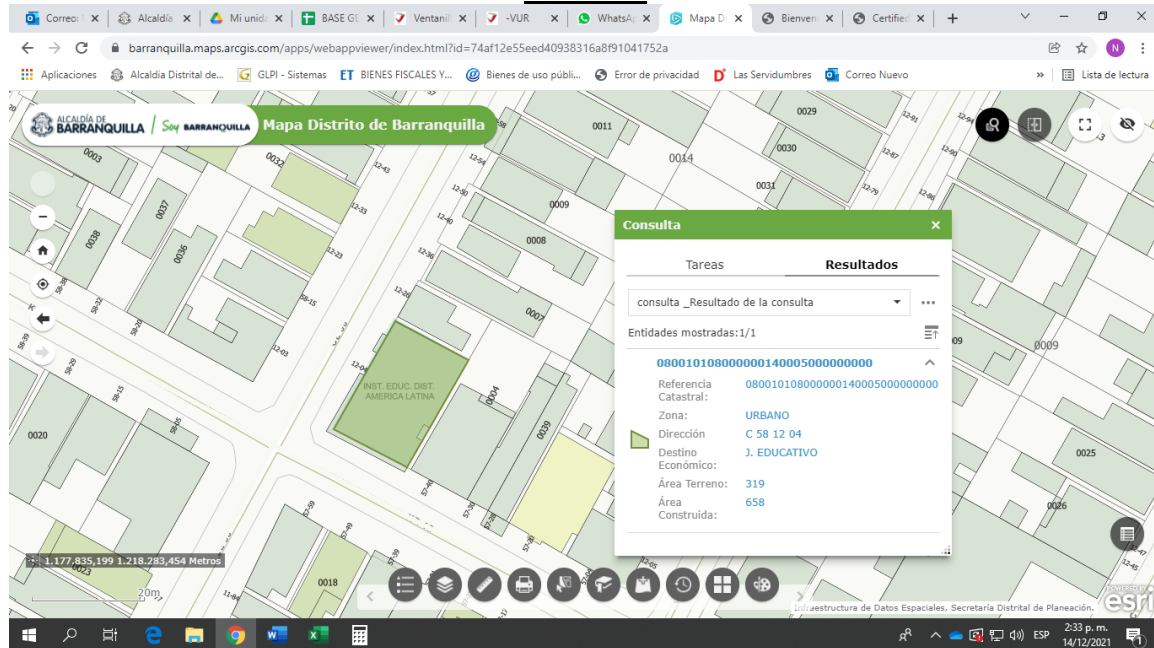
Correo | × Alcaldía × Mi unid × BASE GE × Ventanil × -VUR × WhatsAp × Mapa D × Bienven × Certifie × +

barranquilla.maps.arcgis.com/apps/webappviewer/index.html?id=74af12e55eed40938316a8f91041752a

Aplicaciones Alcaldía Distrital de... GLPI - Sistemas BIENES FISCALES Y... Bienes de uso públi... Error de privacidad Las Servidumbres Correo Nuevo » Lista de lectura

ALCALDÍA DE BARRANQUILLA | Soy BARRANQUILLA Mapa Distrito de Barranquilla

0003 0032 0037 0038 0036 0011 0014 0029 0030 0031 0009 0008 0007 0004 0039 0020 0018 0025 0026 0009

INST. EDUC. DIST. AMERICA LATINA

Consulta ×

Tareas Resultados

consulta _Resultado de la consulta

Entidades mostradas:1/1

080010108000000140005000000000

Referencia Catastral: 080010108000000140005000000000
Zona: URBANO
Dirección C 58 12 04
Destino Económico: J. EDUCATIVO
Área Terreno: 319
Área Construida: 658

1.177.835,199 1.218.283,454 Metros

20m

Infraestructura de Datos Espaciales, Secretaría Distrital de Planeación. esri

ESP 2:33 p. m. 14/12/2021